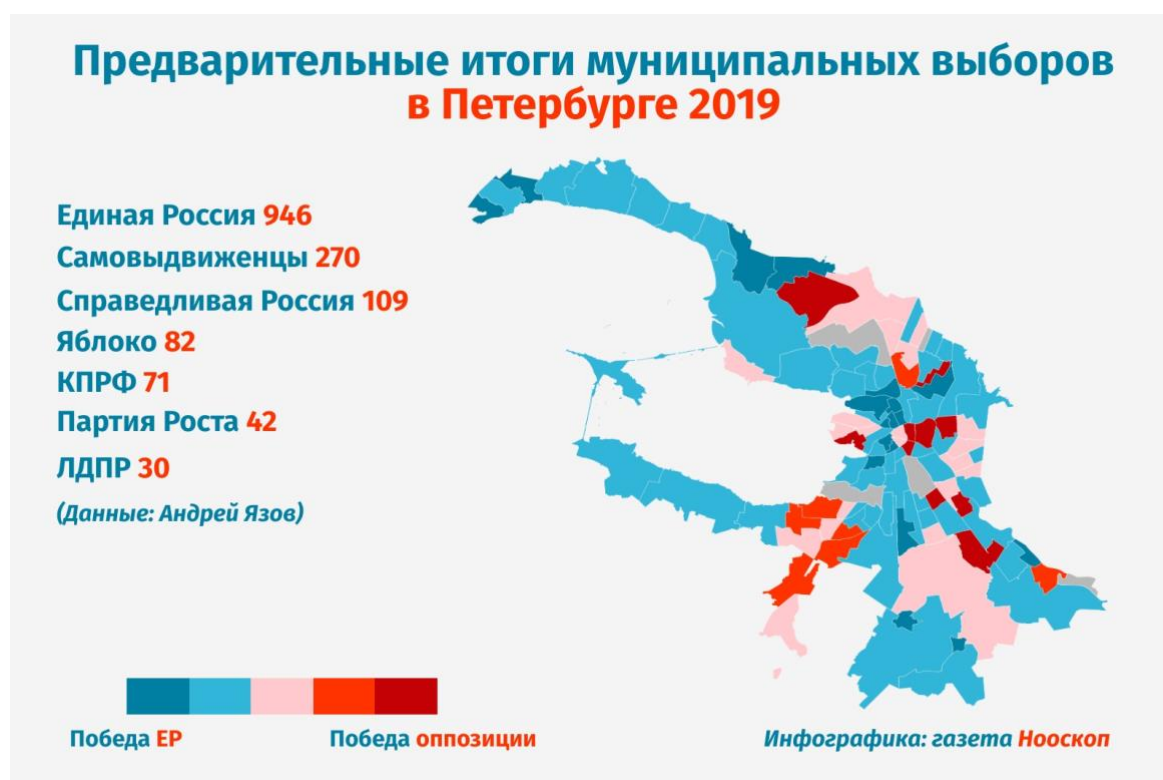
Предварительные итоги муниципальных выборов в Петербурге 2019

Единая Россия 946
Самовыдвиженцы 270
Справедливая Россия 109
Яблоко 82
КПРФ 71
Партия Роста 42
ЛДПР 30
(Данные: Андрей Язов)

Победа ЕР
Победа оппозиции
Инфографика: газета Нооскоп